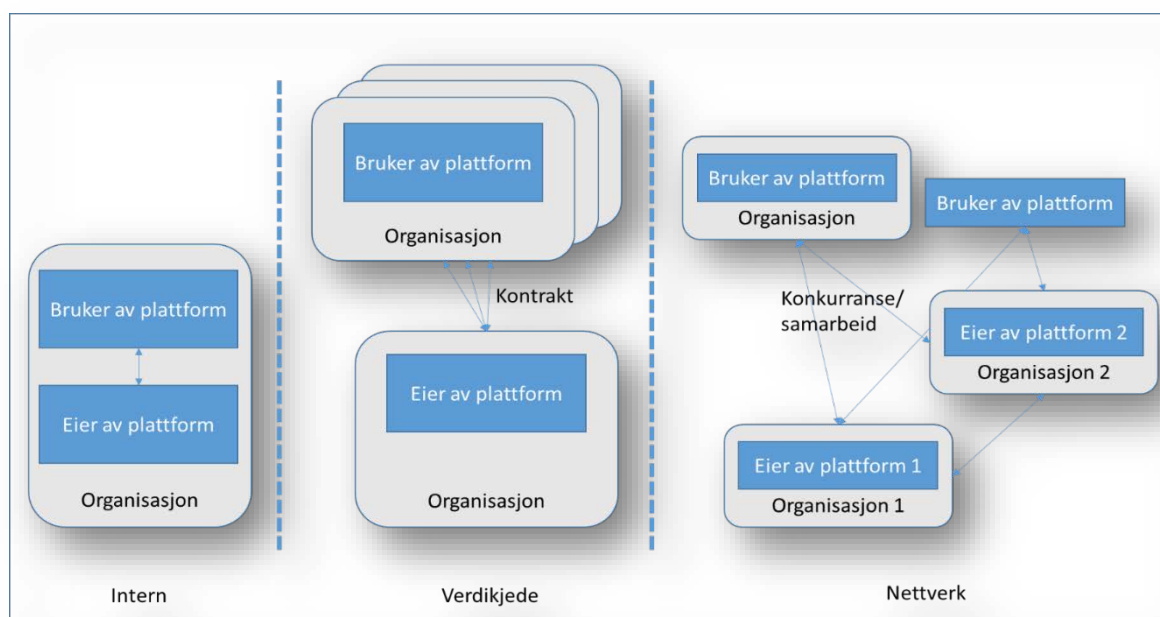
Bruker av plattform

Eier av plattform

Organisasjon

Intern

Bruker av plattform

Organisasjon

Kontrakt

Eier av plattform

Organisasjon

Verdikjede

Bruker av plattform

Organisasjon

Bruker av plattform

Konkurranse/
samarbeid

Eier av plattform 2

Organisasjon 2

Eier av plattform 1

Organisasjon 1

Nettverk